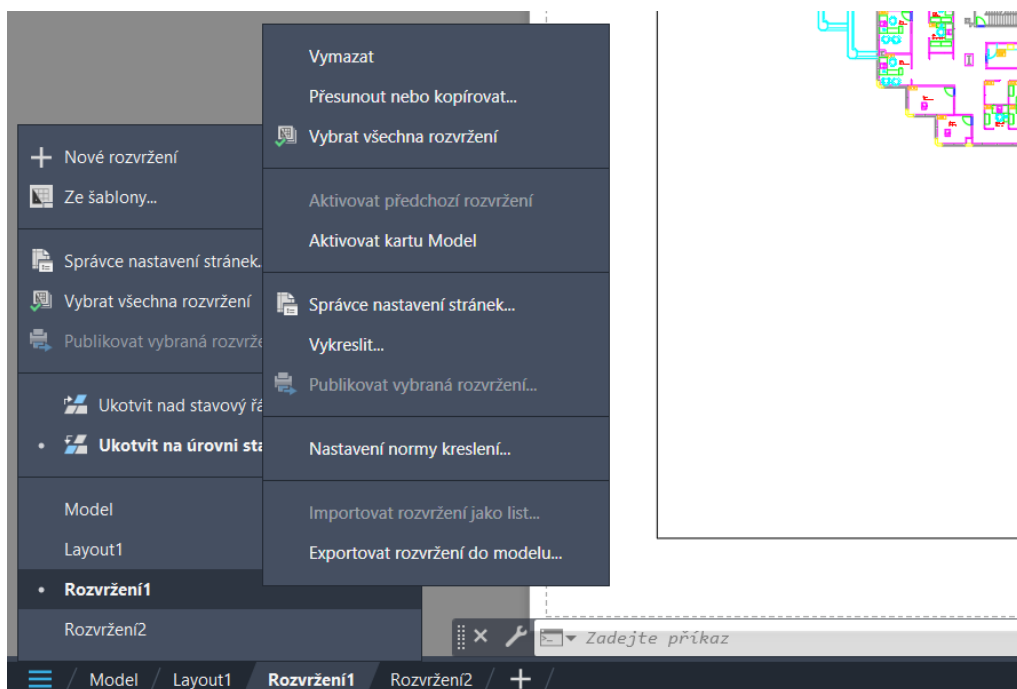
Nové rozvržení
Ze šablony...

Správce nastavení stránek...
Vybrat všechna rozvržení
Publikovat vybraná rozvrže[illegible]

Ukotvit nad stavový řá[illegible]
• Ukotvit na úrovni sta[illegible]

Model
Layout1
• Rozvržení1
Rozvržení2

Vymazat
Přesunout nebo kopírovat...
Vybrat všechna rozvržení

Aktivovat předchozí rozvržení
Aktivovat kartu Model

Správce nastavení stránek...
Vykreslit...
Publikovat vybraná rozvržení...

Nastavení normy kreslení...

Importovat rozvržení jako list...
Exportovat rozvržení do modelu...

Zadejte příkaz

Model / Layout1 / Rozvržení1 / Rozvržení2 / +